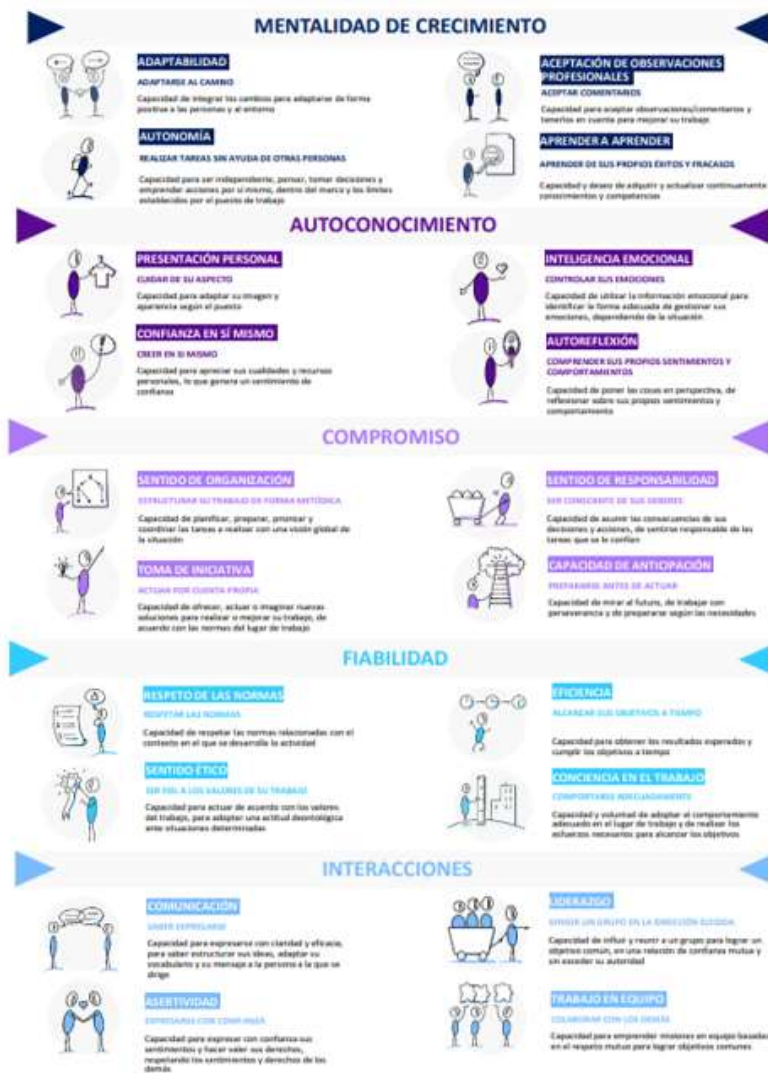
MENTALIDAD DE CRECIMIENTO

ADAPTABILIDAD
ADAPTARSE AL CAMBIO
Capacidad de integrar los cambios para adaptarse de forma positiva a las personas y al entorno

ACEPTACIÓN DE OBSERVACIONES PROFESIONALES
ACEPTAR COMENTARIOS
Capacidad para aceptar observaciones/comentarios y tenerlos en cuenta para mejorar su trabajo

AUTONOMÍA
REALIZAR TAREAS SIN AYUDA DE OTRAS PERSONAS
Capacidad para ser independiente, pensar, tomar decisiones y emprender acciones por sí mismo, dentro del marco y los límites establecidos por el puesto de trabajo

APRENDER A APRENDER
APRENDER DE SUS PROPIOS ÉXITOS Y FRACASOS
Capacidad y deseo de adquirir y actualizar continuamente conocimientos y competencias

AUTOCONOCIMIENTO

PRESENTACIÓN PERSONAL
CUIDAR DE SU ASPECTO
Capacidad para adaptar su imagen y apariencia según el puesto

INTELIGENCIA EMOCIONAL
CONTROLAR SUS EMOCIONES
Capacidad de utilizar la información emocional para identificar la forma adecuada de gestionar sus emociones, dependiendo de la situación

CONFIANZA EN SÍ MISMO
CREER EN SÍ MISMO
Capacidad para apreciar sus cualidades y recursos personales, lo que genera un sentimiento de confianza

AUTOREFLEXIÓN
COMPRENDER SUS PROPIOS SENTIMIENTOS Y COMPORTAMIENTOS
Capacidad de poner las cosas en perspectiva, de reflexionar sobre sus propios sentimientos y comportamientos

COMPROMISO

SENTIDO DE ORGANIZACIÓN
ESTRUCTURAR SU TRABAJO DE FORMA METÓDICA
Capacidad de planificar, preparar, priorizar y coordinar las tareas a realizar con una visión global de la situación

SENTIDO DE RESPONSABILIDAD
SER CONSCIENTE DE SUS DEBERES
Capacidad de asumir las consecuencias de sus decisiones y acciones, de sentirse responsable de las tareas que se le confían

TOMA DE INICIATIVA
ACTUAR POR CUENTA PROPIA
Capacidad de ofrecer, actuar o imaginar nuevas soluciones para realizar o mejorar su trabajo, de acuerdo con las normas del lugar de trabajo

CAPACIDAD DE ANTICIPACIÓN
PREPARARSE ANTES DE ACTUAR
Capacidad de mirar al futuro, de trabajar con perseverancia y de prepararse según las necesidades

FIABILIDAD

RESPETO DE LAS NORMAS
RESPETAR LAS NORMAS
Capacidad de respetar las normas relacionadas con el contexto en el que se desarrolla la actividad

EFICIENCIA
ALCANZAR SUS OBJETIVOS A TIEMPO
Capacidad para obtener los resultados esperados y cumplir los objetivos a tiempo

SENTIDO ÉTICO
SER FIEL A LOS VALORES DE SU TRABAJO
Capacidad para actuar de acuerdo con los valores del trabajo, para adoptar una actitud deontológica ante situaciones determinadas

CONCIENCIA EN EL TRABAJO
COMPORTARSE ADECUADAMENTE
Capacidad y voluntad de adoptar el comportamiento adecuado en el lugar de trabajo y de realizar los esfuerzos necesarios para alcanzar los objetivos

INTERACCIONES

COMUNICACIÓN
SABER EXPRESARSE
Capacidad para expresarse con claridad y eficacia, para saber estructurar sus ideas, adaptar su vocabulario y su mensaje a la persona a la que se dirige

LIDERAZGO
DIRIGIR UN GRUPO EN LA DIRECCIÓN ELEGIDA
Capacidad de influir y reunir a un grupo para lograr un objetivo común, en una relación de confianza mutua y sin exceder su autoridad

ASERTIVIDAD
EXPRESARSE CON CONFIANZA
Capacidad para expresar con confianza sus sentimientos y hacer valer sus derechos, respetando los sentimientos y derechos de los demás

TRABAJO EN EQUIPO
COLABORAR CON LOS DEMÁS
Capacidad para emprender misiones en equipo basadas en el respeto mutuo para lograr objetivos comunes